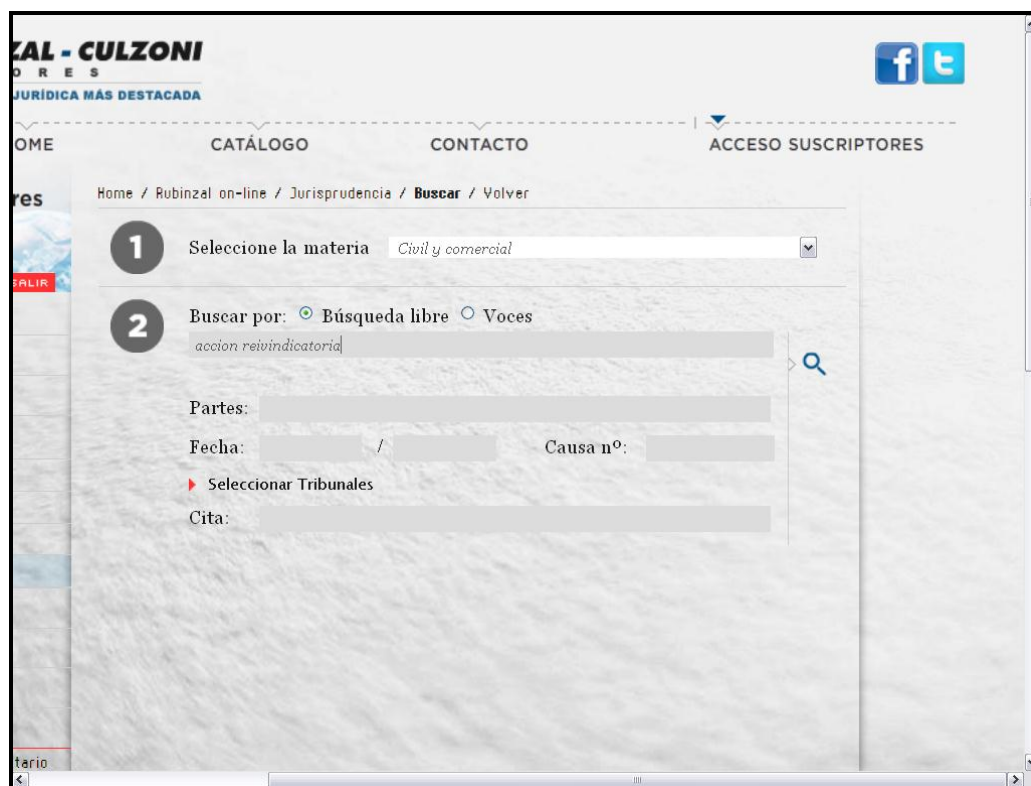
ZAL - CULZONI
O R E S
JURÍDICA MÁS DESTACADA

f t

OME CATÁLOGO CONTACTO ACCESO SUSCRIPTORES

res

SALIR

Home / Rubinzal on-line / Jurisprudencia / Buscar / Volver

1 Seleccione la materia Civil y comercial

2 Buscar por: Búsqueda libre Voces
accion reivindicatoria

Partes:
Fecha: / Causa nº:
Seleccionar Tribunales
Cita:

tario